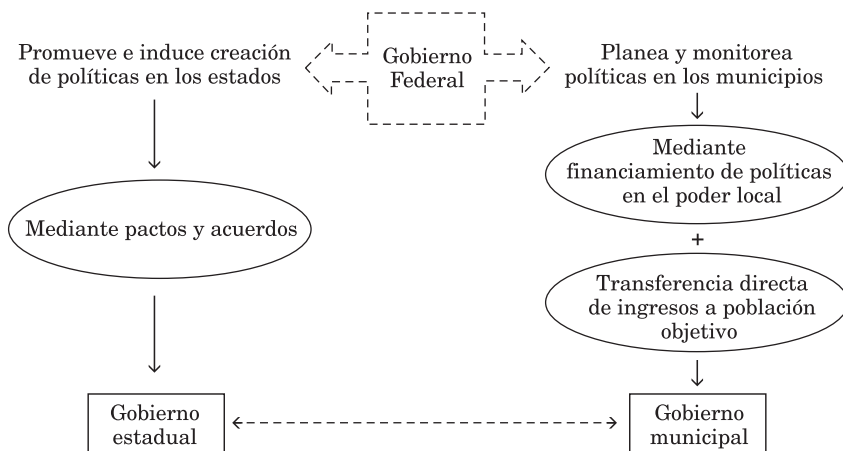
Promueve e induce creación de políticas en los estados

Gobierno Federal

Planea y monitorea políticas en los municipios

Mediante financiamiento de políticas en el poder local

Mediante pactos y acuerdos

+

Transferencia directa de ingresos a población objetivo

Gobierno estadual

Gobierno municipal